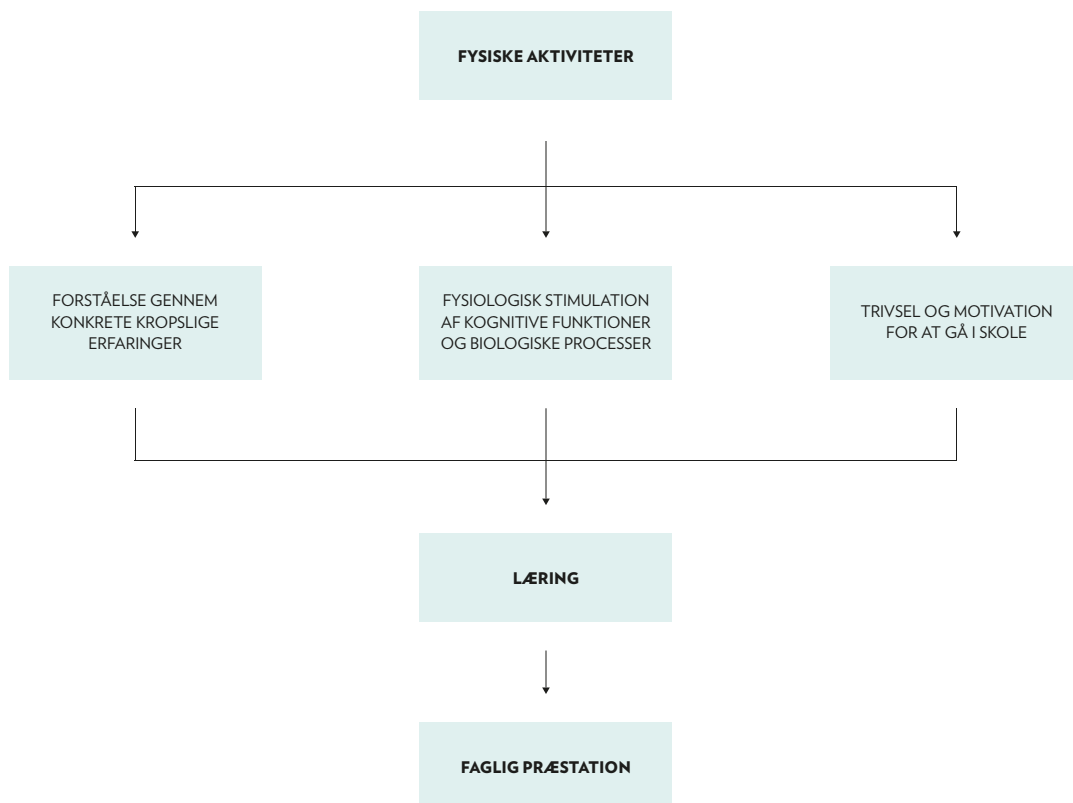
FYSISKE AKTIVITETER

FORSTÅELSE GENNEM KONKRETE KROPSLIGE ERFARINGER

FYSIOLOGISK STIMULATION AF KOGNITIVE FUNKTIONER OG BIOLOGISKE PROCESSER

TRIVSEL OG MOTIVATION FOR AT GÅ I SKOLE

LÆRING

FAGLIG PRÆSTATION